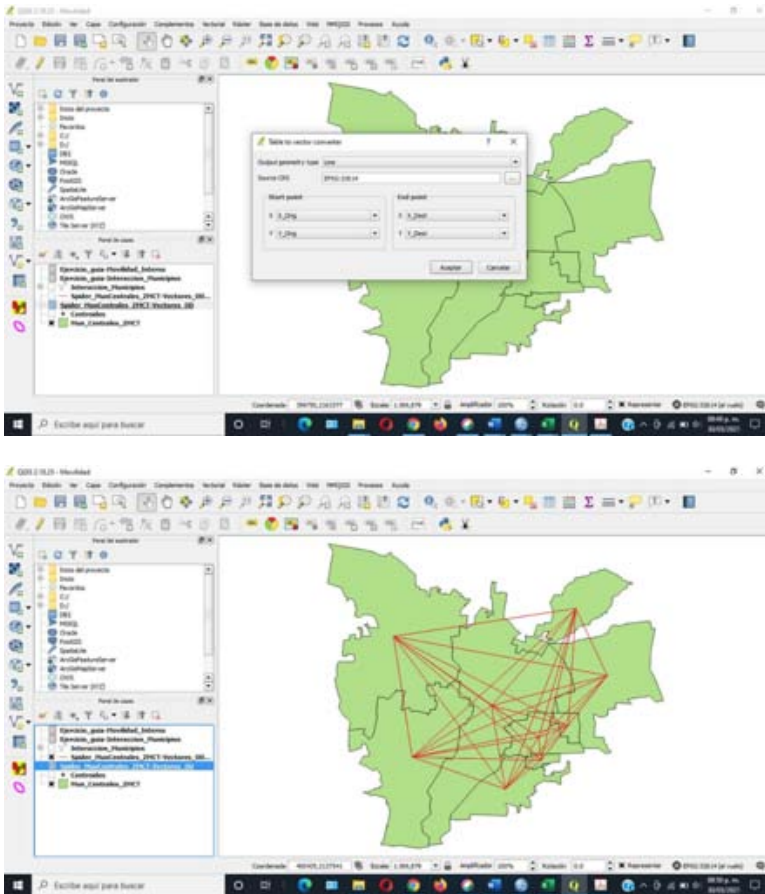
QGIS 3.16.0 - Movilidad

Proyecto Edición Ver Capa Configuración Complementos Vectorial Ráster Base de datos Web MMQGIS Procesos Ayuda

Panel del explorador

Inicio del proyecto
Inicio
Favoritos
C:\
D:\
DB2
MSSQL
Oracle
PostGIS
SpatiaLite
ArcGisFeatureServer
ArcGisMapServer
OWS
Tile Server (XYZ)

Panel de capas

Ejercicio_guia-Movilidad_Interna
Ejercicio_guia-Interseccion_Municipios
Interseccion_Municipios
Spider_MunCentrales_ZMCT-Vectores_00...
Spider_MunCentrales_ZMCT-Vectores_00
Centroides
Mun_Centrales_ZMCT

Table to vector converter

Output geometry type Line
Source CRS EPSG:32614
Start point
X X_Orig
Y Y_Orig
End point
X X_Dest
Y Y_Dest
Aceptar Cancelar

Coordenada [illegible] Escala 1:304,679 Amplificador 100% Rotación 0.0 Representar EPSG:32614 (al vuelo)

Escribe aquí para buscar

QGIS 3.16.0 - Movilidad

Proyecto Edición Ver Capa Configuración Complementos Vectorial Ráster Base de datos Web MMQGIS Procesos Ayuda

Panel del explorador

Inicio del proyecto
Inicio
Favoritos
C:\
D:\
DB2
MSSQL
Oracle
PostGIS
SpatiaLite
ArcGisFeatureServer
ArcGisMapServer
OWS
Tile Server (XYZ)

Panel de capas

Ejercicio_guia-Movilidad_Interna
Ejercicio_guia-Interseccion_Municipios
Interseccion_Municipios
Spider_MunCentrales_ZMCT-Vectores_00...
Spider_MunCentrales_ZMCT-Vectores_00
Centroides
Mun_Centrales_ZMCT

Coordenada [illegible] Escala 1:304,679 Amplificador 100% Rotación 0.0 Representar EPSG:32614 (al vuelo)

Escribe aquí para buscar